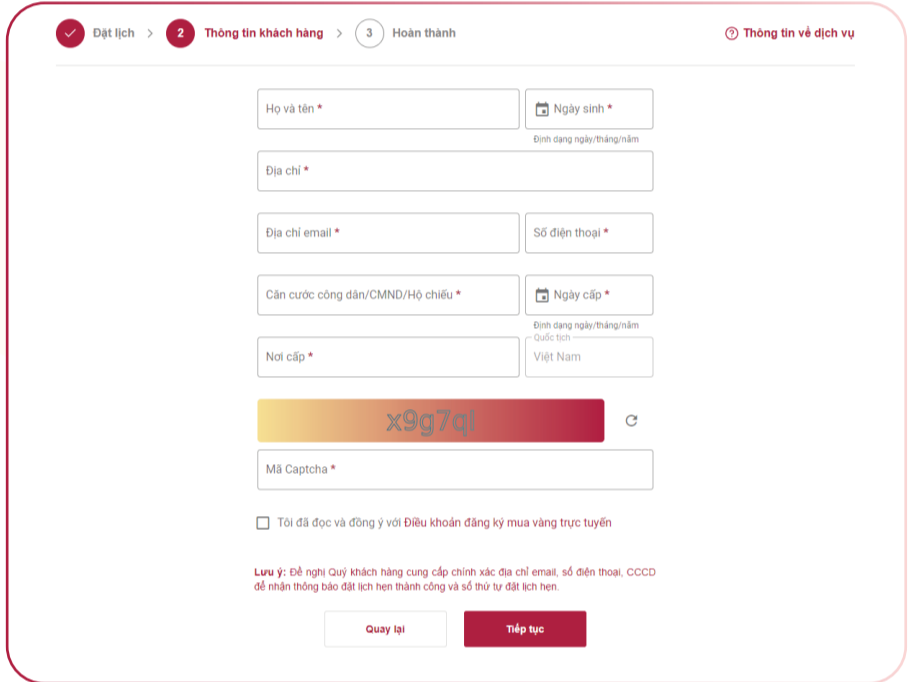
Đặt lịch > 2 Thông tin khách hàng > 3 Hoàn thành

Thông tin về dịch vụ

Họ và tên *

Ngày sinh *

Định dạng ngày/tháng/năm

Địa chỉ *

Địa chỉ email *

Số điện thoại *

Căn cước công dân/CMND/Hộ chiếu *

Ngày cấp *

Định dạng ngày/tháng/năm

Nơi cấp *

Quốc tịch
Việt Nam

x9g7qi

Mã Captcha *

Tôi đã đọc và đồng ý với Điều khoản đăng ký mua vàng trực tuyến

Lưu ý: Đề nghị Quý khách hàng cung cấp chính xác địa chỉ email, số điện thoại, CCCD để nhận thông báo đặt lịch hẹn thành công và số thứ tự đặt lịch hẹn.

Quay lại

Tiếp tục